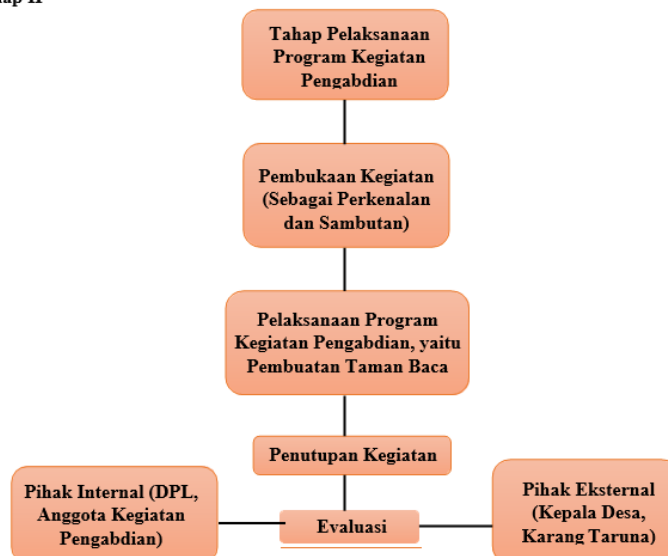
ap II

Tahap Pelaksanaan Program Kegiatan Pengabdian

Pembukaan Kegiatan (Sebagai Perkenalan dan Sambutan)

Pelaksanaan Program Kegiatan Pengabdian, yaitu Pembuatan Taman Baca

Penutupan Kegiatan

Pihak Internal (DPL, Anggota Kegiatan Pengabdian)

Evaluasi

Pihak Eksternal (Kepala Desa, Karang Taruna)